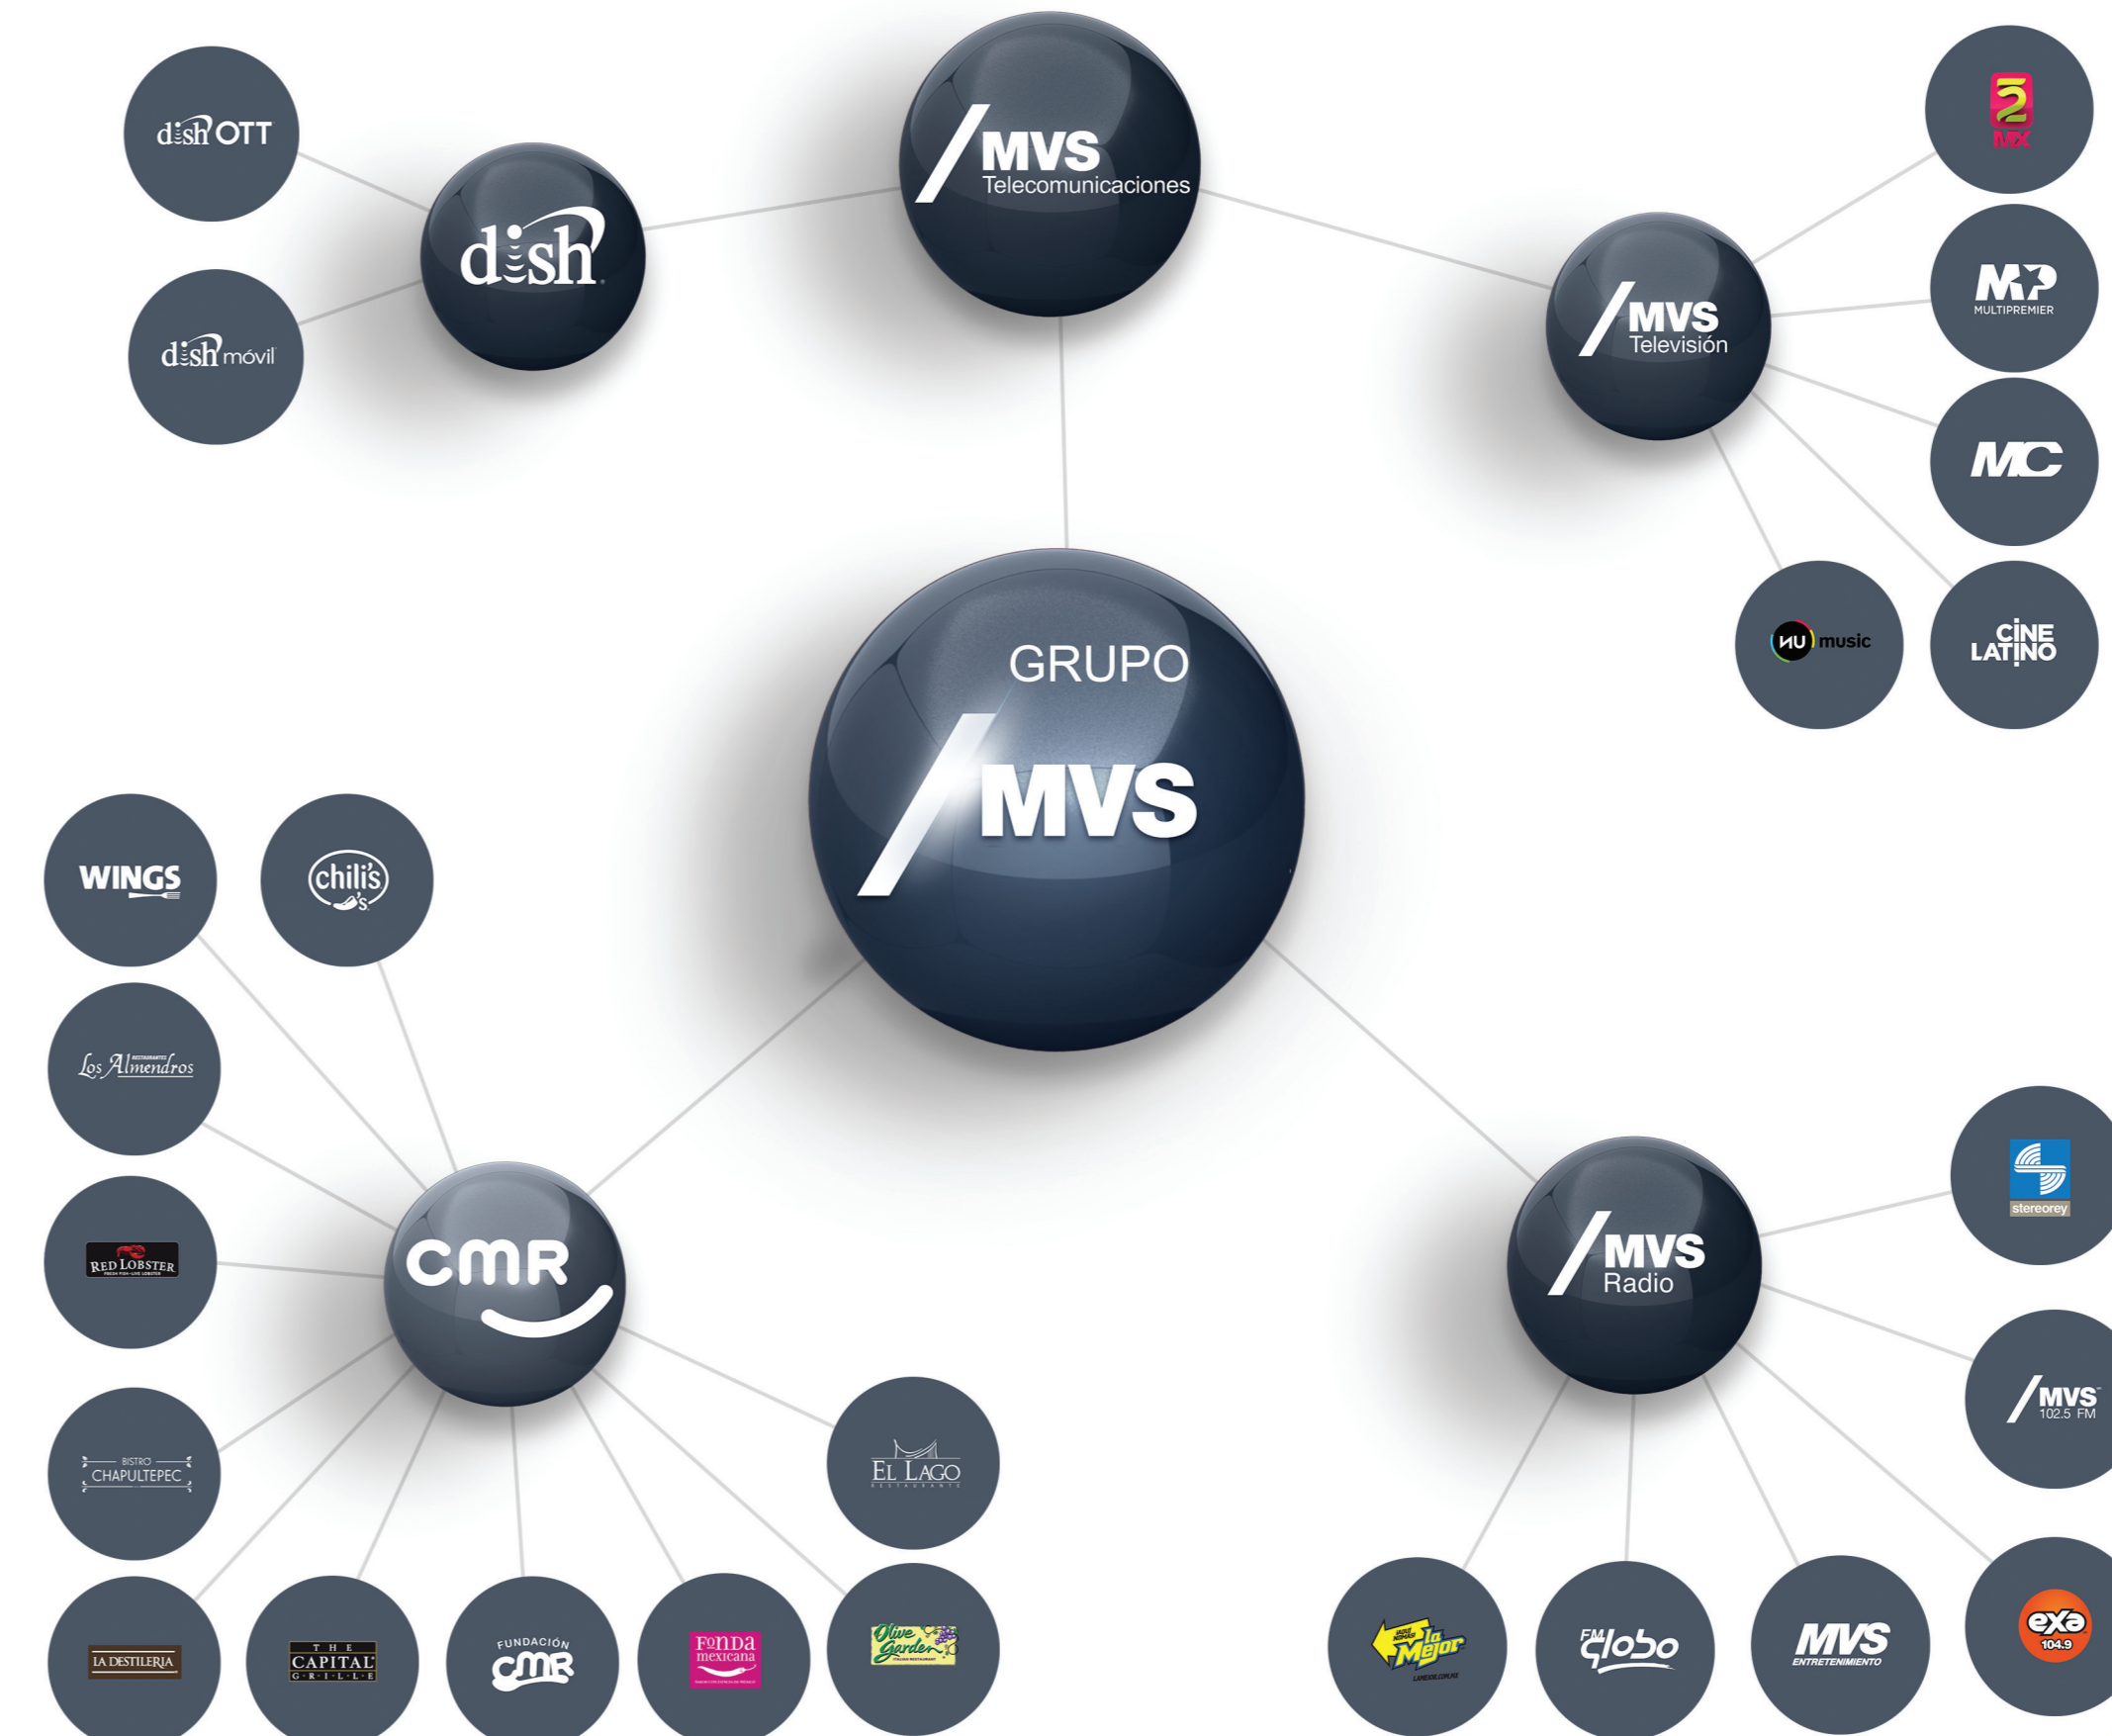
dish OTT

dish

MVS Telecomunicaciones

52 MX

dish móvil

MVS Televisión

MP MULTIPREMIER

MC

NU music

CINE LATINO

GRUPO MVS

WINGS

chili's

Los Almendros

RED LOBSTER

CMR

BISTRO CHAPULTEPEC

EL LAGO

LA DESTILERIA

THE CAPITAL GRILLE

FUNDACIÓN CMR

Fonda mexicana

Olive Garden

stereorey

MVS Radio

MVS 102.5 FM

La Mejor

FM Globo

MVS ENTRETENIMIENTO

exa 104.9